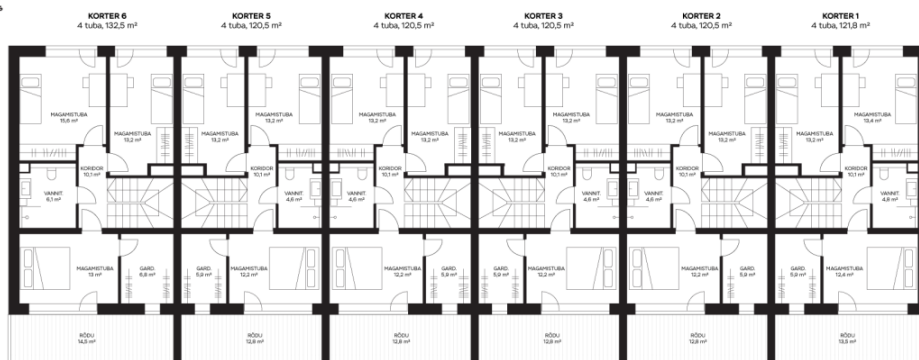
KORTER 6
4 tuba, 132,5 m²

KORTER 5
4 tuba, 120,5 m²

KORTER 4
4 tuba, 120,5 m²

KORTER 3
4 tuba, 120,5 m²

KORTER 2
4 tuba, 120,5 m²

KORTER 1
4 tuba, 121,8 m²

MAGAMISTUBA
15,6 m²

MAGAMISTUBA
13,2 m²

MAGAMISTUBA
13,2 m²

MAGAMISTUBA
13,2 m²

MAGAMISTUBA
13,2 m²

MAGAMISTUBA
13,2 m²

MAGAMISTUBA
13,2 m²

MAGAMISTUBA
13,2 m²

MAGAMISTUBA
13,2 m²

MAGAMISTUBA
13,2 m²

MAGAMISTUBA
13,2 m²

MAGAMISTUBA
13,4 m²

KORIDOR
10,1 m²

KORIDOR
10,1 m²

KORIDOR
10,1 m²

KORIDOR
10,1 m²

KORIDOR
10,1 m²

KORIDOR
10,1 m²

VANNIT.
6,1 m²

VANNIT.
4,6 m²

VANNIT.
4,6 m²

VANNIT.
4,6 m²

VANNIT.
4,6 m²

VANNIT.
4,6 m²

MAGAMISTUBA
13 m²

GARD.
6,8 m²

GARD.
5,9 m²

MAGAMISTUBA
12,2 m²

MAGAMISTUBA
12,2 m²

GARD.
5,9 m²

GARD.
5,9 m²

MAGAMISTUBA
12,2 m²

MAGAMISTUBA
12,2 m²

GARD.
5,9 m²

GARD.
5,9 m²

MAGAMISTUBA
12,4 m²

RÕDU
14,5 m²

RÕDU
12,8 m²

RÕDU
12,8 m²

RÕDU
12,8 m²

RÕDU
12,8 m²

RÕDU
13,5 m²